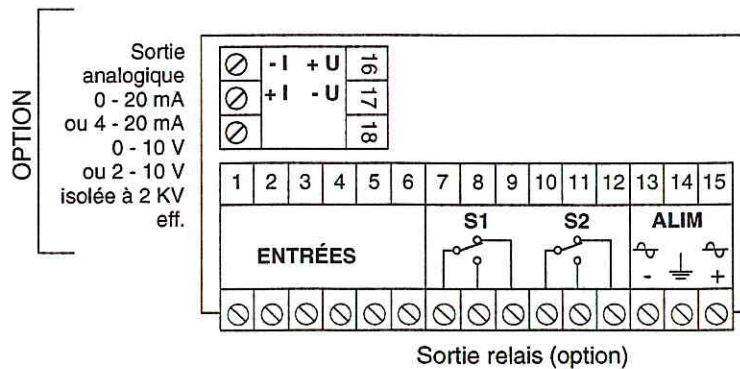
OPTION

Sortie analogique 0 - 20 mA ou 4 - 20 mA 0 - 10 V ou 2 - 10 V isolée à 2 KV eff.

-I +U 16
+I -U 17
18

1 2 3 4 5 6 7 8 9 10 11 12 13 14 15

ENTRÉES

S1

S2

ALIM

-

+

Sortie relais (option)